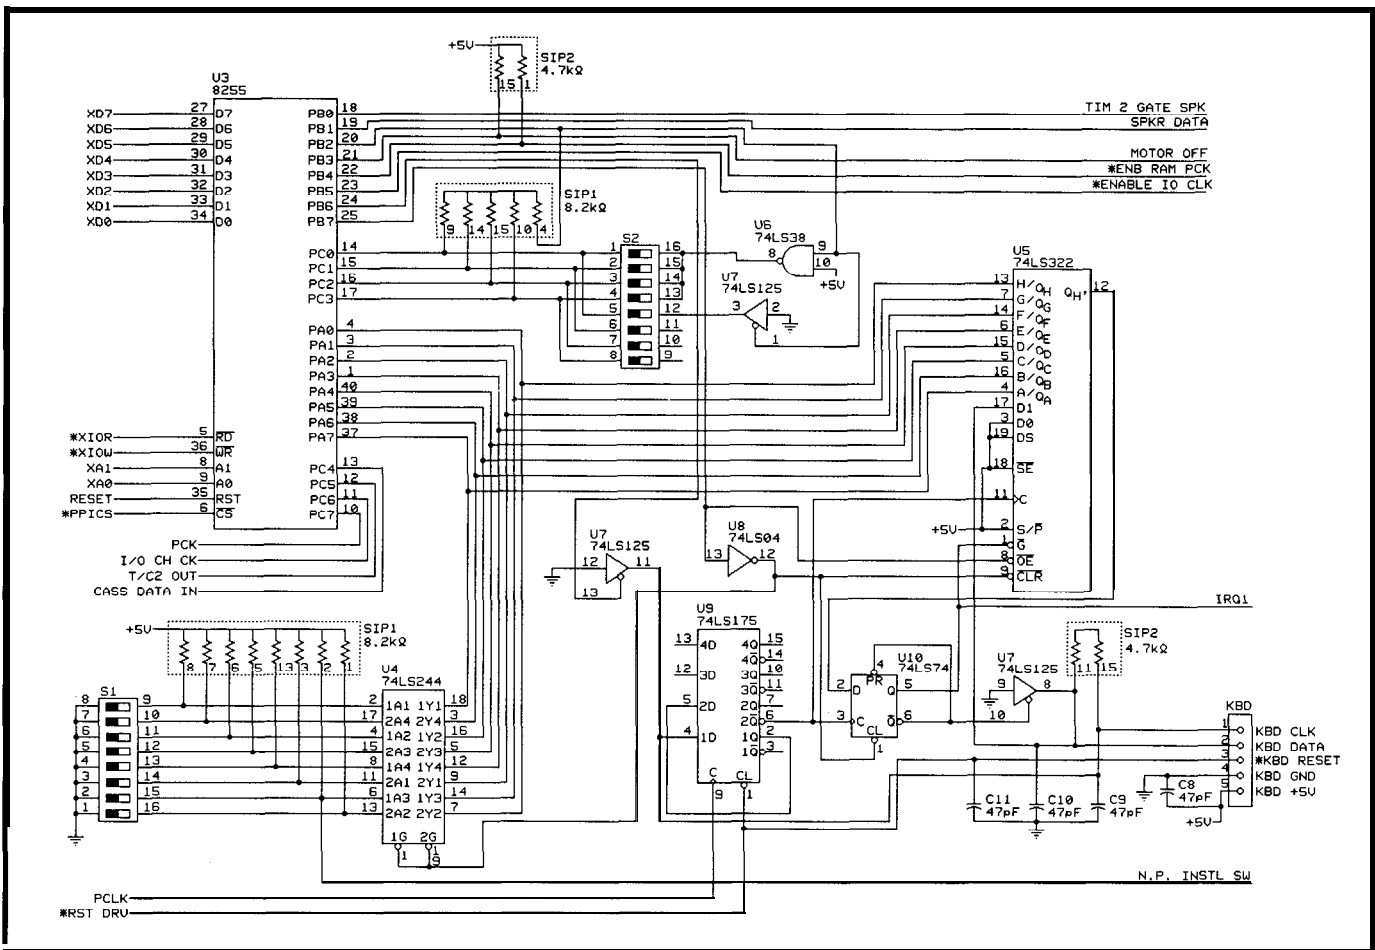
+5V
SIP2
4.7kΩ
15 1
U3
8255
XD7 27 D7
XD6 28 D6
XD5 29 D5
XD4 30 D4
XD3 31 D3
XD2 32 D2
XD1 33 D1
XD0 34 D0
PB0 18
PB1 19
PB2 20
PB3 21
PB4 22
PB5 23
PB6 24
PB7 25
TIM 2 GATE SPK
SPKR DATA
MOTOR OFF
*ENB RAM PCK
*ENABLE IO CLK
SIP1
8.2kΩ
9 14 15 10 4
PC0 14
PC1 15
PC2 16
PC3 17
S2
1 16
2 15
3 14
4 13
5 12
6 11
7 10
8 9
U6
74LS38
8 9
10
+5V
U7
74LS125
3 2
1
U5
74LS322
13 H/QH
7 G/QG
14 F/QF
6 E/QE
15 D/QD
5 C/QC
16 B/QB
4 A/QA
17 D1
3 D0
19 DS
18 $\overline{SE}$
11 C
2 S/$\overline{P}$
1 $\overline{G}$
8 $\overline{OE}$
9 $\overline{CLR}$
QH' 12
PA0 4
PA1 3
PA2 2
PA3 1
PA4 40
PA5 39
PA6 38
PA7 37
*XIOR 5 $\overline{RD}$
*XIOW 36 $\overline{WR}$
XA1 8 A1
XA0 9 A0
RESET 35 RST
*PPICS 6 $\overline{CS}$
PC4 13
PC5 12
PC6 11
PC7 10
PCK
I/O CH CK
T/C2 OUT
CASS DATA IN
U7
74LS125
12 11
13
U8
74LS04
13 12
+5V
IRQ1
+5V
SIP1
8.2kΩ
8 7 6 5 13 3 2 1
U4
74LS244
S1
8 9
7 10
6 11
5 12
4 13
3 14
2 15
1 16
2 1A1 1Y1 18
17 2A4 2Y4 3
4 1A2 1Y2 16
15 2A3 2Y3 5
8 1A4 1Y4 12
11 2A1 2Y1 9
6 1A3 1Y3 14
13 2A2 2Y2 7
1G 2G
1 19
U9
74LS175
13 4D 4Q 15
4$\overline{Q}$ 14
12 3D 3Q 10
3$\overline{Q}$ 11
5 2D 2Q 7
2$\overline{Q}$ 6
4 1D 1Q 2
1$\overline{Q}$ 3
C CL
9 1
U10
74LS74
4 PR
2 D Q 5
3 C $\overline{Q}$ 6
CL
1
U7
74LS125
9 8
10
SIP2
4.7kΩ
11 15
KBD
1 KBD CLK
2 KBD DATA
3 *KBD RESET
4 KBD GND
5 KBD +5V
C11 47pF
C10 47pF
C9 47pF
C8 47pF
+5V
N.P. INSTL SW
PCLK
*RST DRV